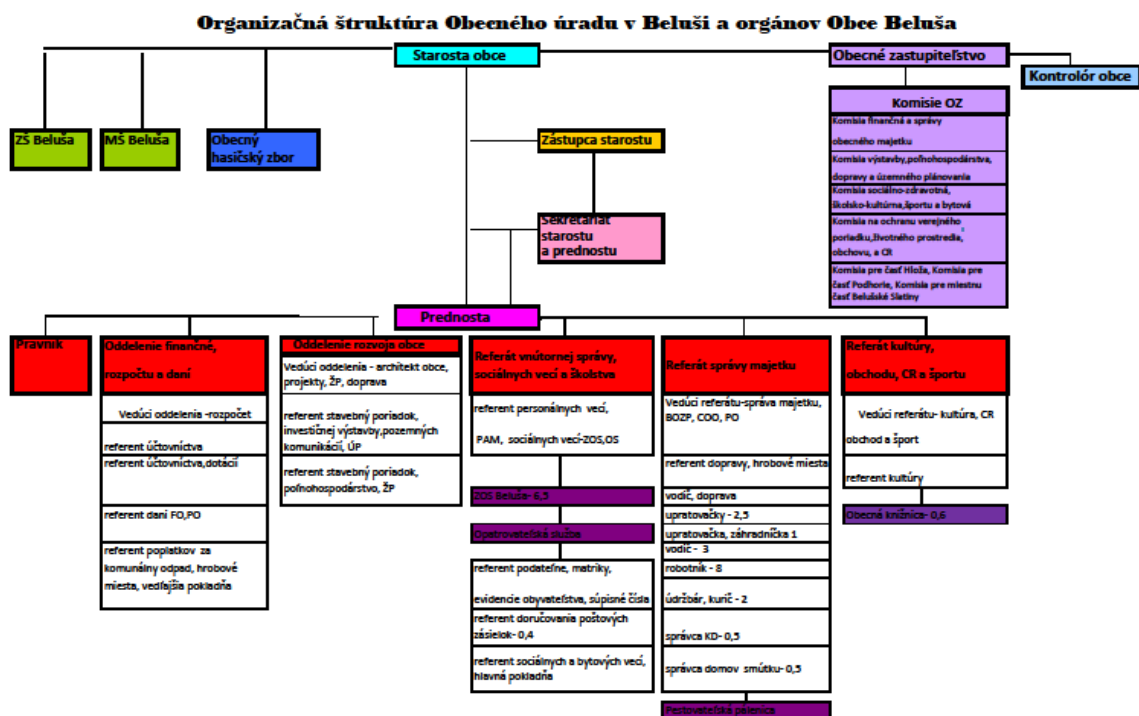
Organizačná štruktúra Obecného úradu v Beluši a orgánov Obce Beluša

Starosta obce

Obecné zastupiteľstvo

Kontrolór obce

ZŠ Beluša

MŠ Beluša

Obecný hasičský zbor

Komisie OZ

Komisia finančná a správy obecného majetku

Komisia výstavby,poľnohospodárstva, dopravy a územného plánovania

Komisia sociálno-zdravotná, školsko-kultúrna,športu a bytová

Komisia na ochranu verejného poriadku,životného prostredia, obchodu, a CR

Komisia pre časť Hloža, Komisia pre časť Podhorie, Komisia pre miestnu časť Belušské Slatiny

Zástupca starostu

Sekretariát starostu a prednostu

Prednosta

Pravník

Oddelenie finančné, rozpočtu a daní

Vedúci oddelenia -rozpočet

referent účtovníctva

referent účtovníctva,dotácií

referent daní FO,PO

referent poplatkov za komunálny odpad, hrobové miesta, vedľajšia pokladňa

Oddelenie rozvoja obce

Vedúci oddelenia - architekt obce, projekty, ŽP, doprava

referent stavebný poriadok, investičnej výstavby,pozemných komunikácií, ÚP

referent stavebný poriadok, poľnohospodárstvo, ŽP

Referát vnútornej správy, sociálnych vecí a školstva

referent personálnych vecí, PAM, sociálnych vecí-ZOS,OS

ZOS Beluša- 6,5

Opatrovateľská služba

referent podateľne, matriky, evidencie obyvateľstva, súpisné čísla

referent doručovania poštových zásielok- 0,4

referent sociálnych a bytových vecí, hlavná pokladňa

Referát správy majetku

Vedúci referátu-správa majetku, BOZP, COO, PO

referent dopravy, hrobové miesta

vodič, doprava

upratovačky - 2,5

upratovačka, záhradníčka 1

vodič - 3

robotník - 8

údržbár, kurič - 2

správca KD- 0,5

správca domov smútku- 0,5

Pestovateľská pálenica

Referát kultúry, obchodu, CR a športu

Vedúci referátu- kultúra, CR obchod a šport

referent kultúry

Obecná knižnica- 0,6